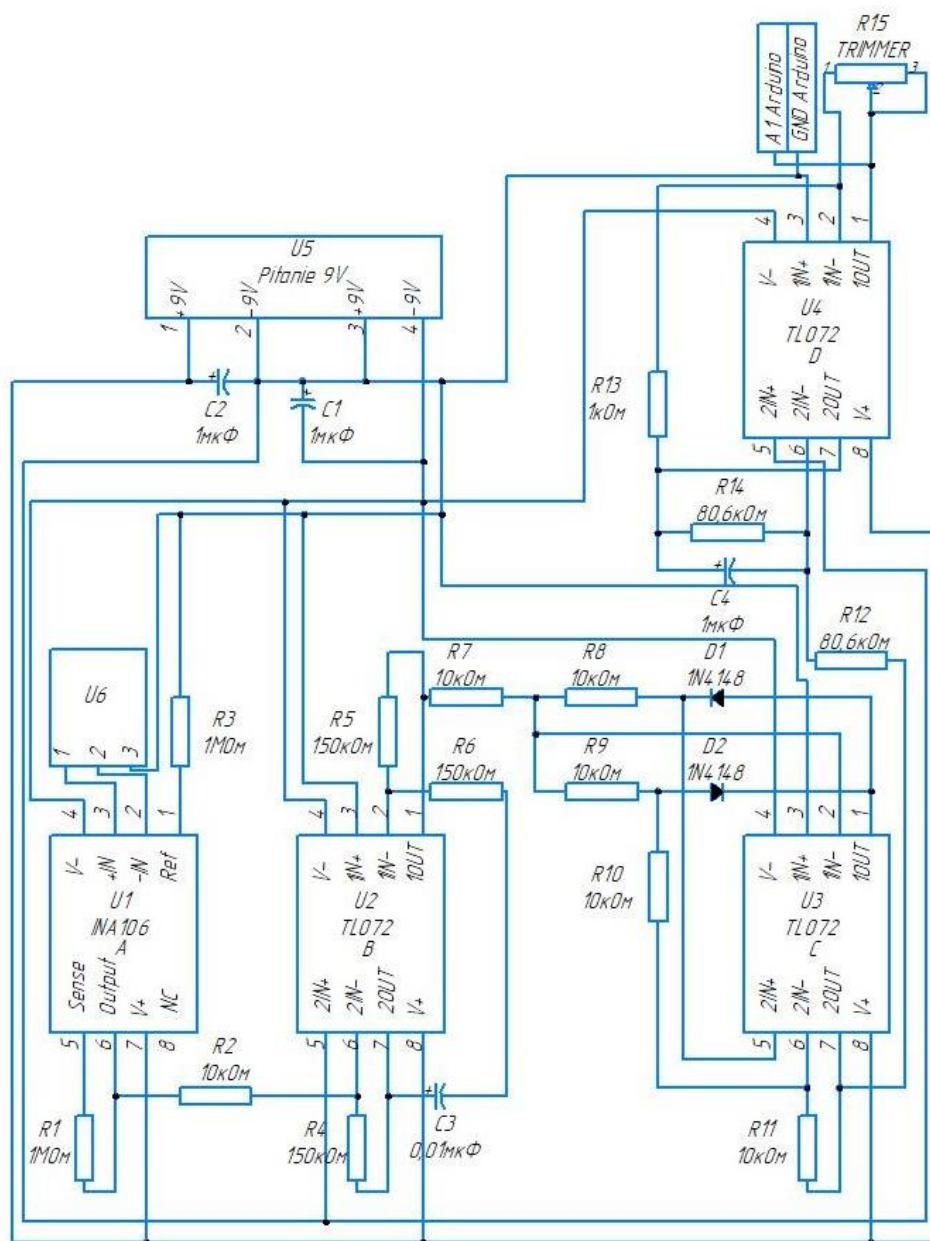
A1 Arduino
GND Arduino
R15
TRIMMER
1
3
2
4
3
2
1
V−
1IN+
1IN−
1OUT
U4
TL072
D
2IN+
2IN−
2OUT
V+
5
6
7
8
U5
Pitanie 9V
1 +9V
2 −9V
3 +9V
4 −9V
C2
1мкФ
C1
1мкФ
R13
1кОм
R14
80,6кОм
C4
1мкФ
R12
80,6кОм
R7
10кОм
R8
10кОм
D1
1N4148
R9
10кОм
D2
1N4148
R5
150кОм
R6
150кОм
U6
1
2
3
R3
1МОм
4
3
2
1
V−
+IN
−IN
Ref
U1
INA106
A
Sense
Output
V+
NC
5
6
7
8
4
3
2
1
V−
1IN+
1IN−
1OUT
U2
TL072
B
2IN+
2IN−
2OUT
V+
5
6
7
8
R10
10кОм
4
3
2
1
V−
1IN+
1IN−
1OUT
U3
TL072
C
2IN+
2IN−
2OUT
V+
5
6
7
8
R2
10кОм
C3
0,01мкФ
R1
1МОм
R4
150кОм
R11
10кОм